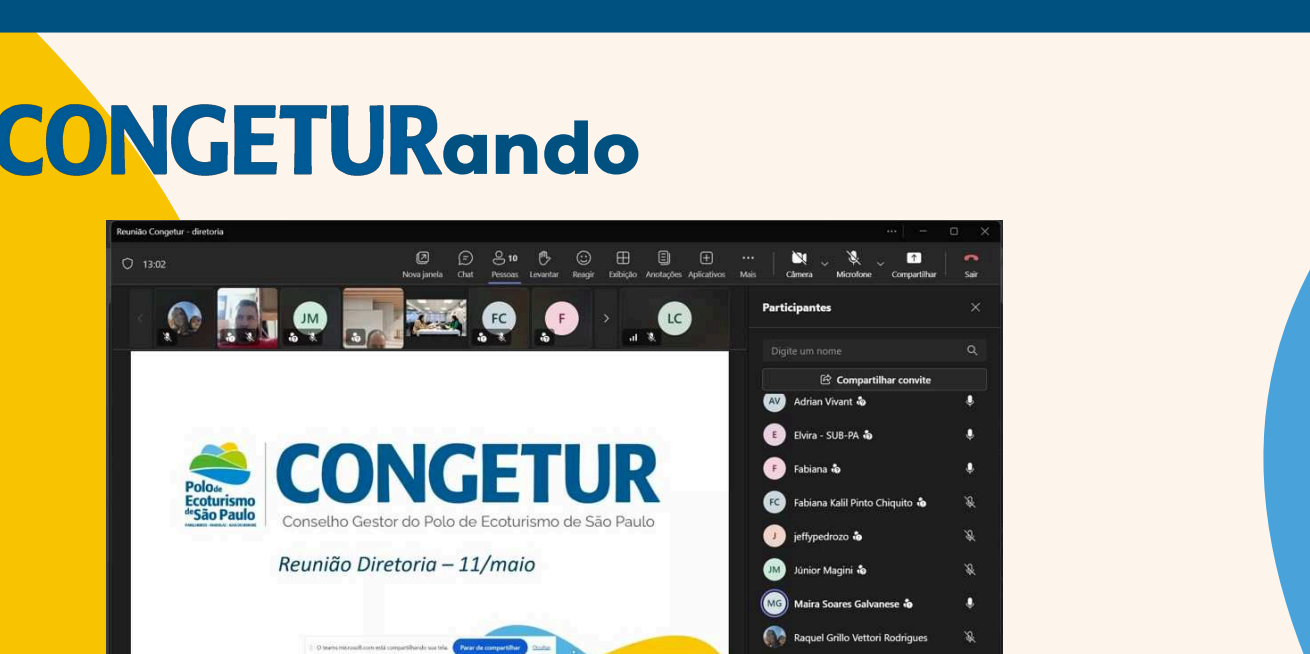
CONGETURando

Reunião Congetur - diretoria

13:02

Nova janela Chat 10 Pessoas Levantar Reagir Exibição Anotações Aplicativos Mais Câmera Microfone Compartilhar Sair

JM FC F LC

Participantes

Digite um nome

Compartilhar convite

AV Adrian Vivant
E Elvira - SUB-PA
F Fabiana
FC Fabiana Kalil Pinto Chiquito
J jeffypedrozo
JM Júnior Magini
MG Maira Soares Galvanese
Raquel Grillo Vettori Rodrigues

Polo de Ecoturismo de São Paulo

CONGETUR
Conselho Gestor do Polo de Ecoturismo de São Paulo

Reunião Diretoria – 11/maio

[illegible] Parar de compartilhar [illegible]